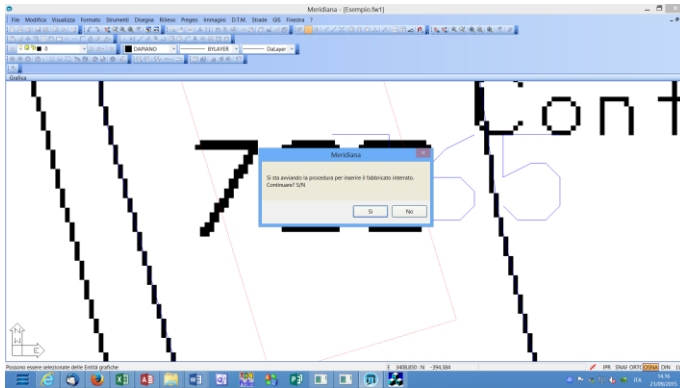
Meridiana - [Esempio.fwt]

File Modifica Visualizza Formato Strumenti Disegna Rilievo Pregeo Immagini D.T.M. Strade GIS Finestra ?

0

DaPIANO

BYLAYER

DaLayer

Grafica

Cont

Meridiana

Si sta avviando la procedura per inserire il fabbricato interrato. Continuare? S/N

Sì

No

Possono essere selezionate delle Entità grafiche

E 3408,850 N -394,388

IPR SNAP ORTO OSNA DIN

ITA

14:16
23/06/2015